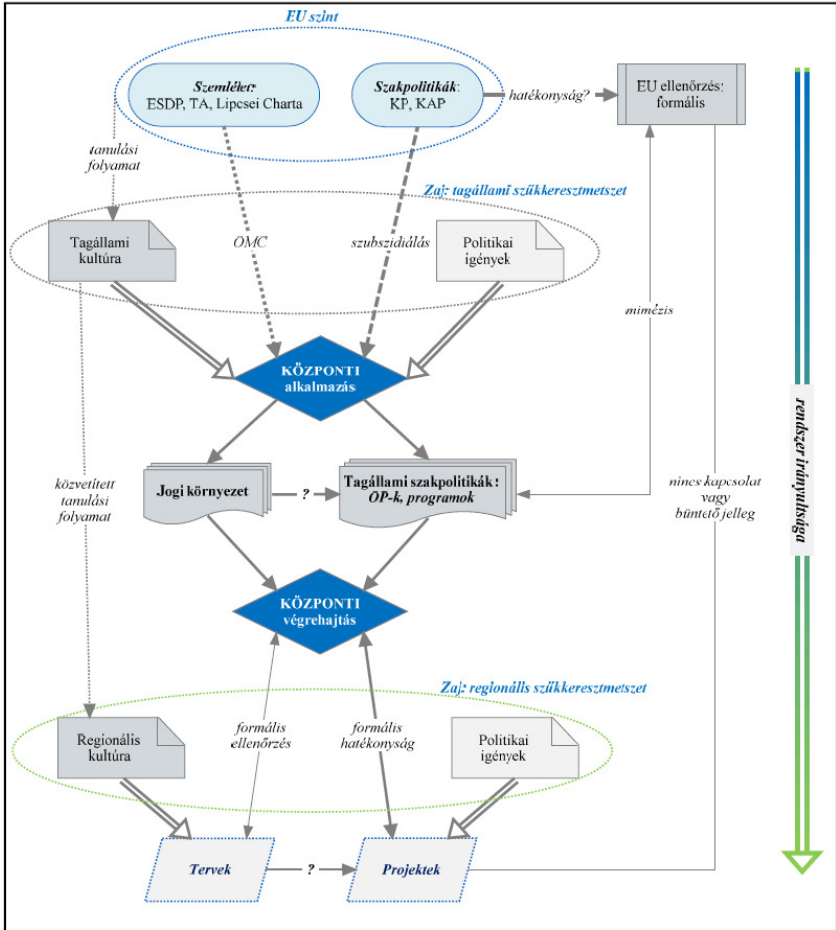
EU szint

Szemlélet:
ESDP, TA, Lipcsei Charta

Szakpolitikák:
KP, KAP

hatékonyság?

EU ellenőrzés:
formális

tanulási folyamat

Zaj: tagállami szűkkeresztmetszet

Tagállami kultúra

OMC

szubszidiálás

Politikai igények

mimézis

KÖZPONTI
alkalmazás

közvetített tanulási folyamat

Jogi környezet

?

Tagállami szakpolitikák:
OP-k, programok

nincs kapcsolat vagy büntető jelleg

rendszer irányultsága

KÖZPONTI
végrehajtás

Zaj: regionális szűkkeresztmetszet

Regionális kultúra

formális ellenőrzés

formális hatékonyság

Politikai igények

Tervek

?

Projektek